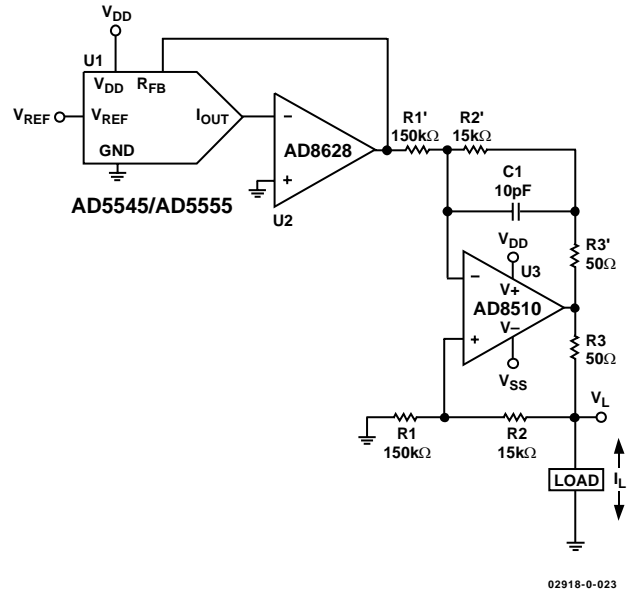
$V_{DD}$

U1

$V_{DD}$

$R_{FB}$

$V_{REF}$

$V_{REF}$

$I_{OUT}$

GND

AD5545/AD5555

–

+

AD8628

U2

R1'
150kΩ

R2'
15kΩ

C1
10pF

$V_{DD}$

U3

V+

–

+

AD8510

V–

$V_{SS}$

R3'
50Ω

R3
50Ω

$V_L$

R1
150kΩ

R2
15kΩ

LOAD

$I_L$

02918-0-023